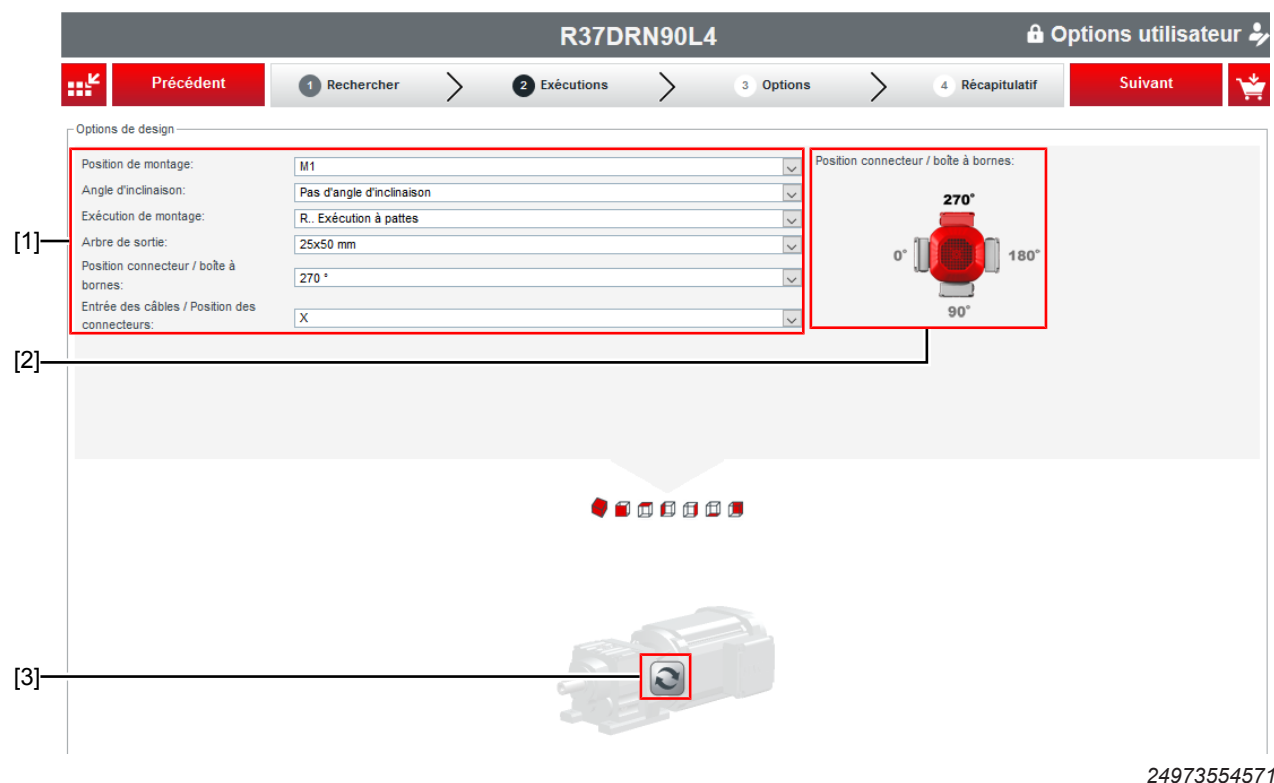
R37DRN90L4

Options utilisateur

Précédent

1 Rechercher

2 Exécutions

3 Options

4 Récapitulatif

Suivant

Options de design

Position de montage: M1

Angle d'inclinaison: Pas d'angle d'inclinaison

Exécution de montage: R.. Exécution à pattes

Arbre de sortie: 25x50 mm

Position connecteur / boîte à bornes: 270 °

Entrée des câbles / Position des connecteurs: X

Position connecteur / boîte à bornes:

270°

0°

180°

90°

[1]

[2]

[3]

24973554571